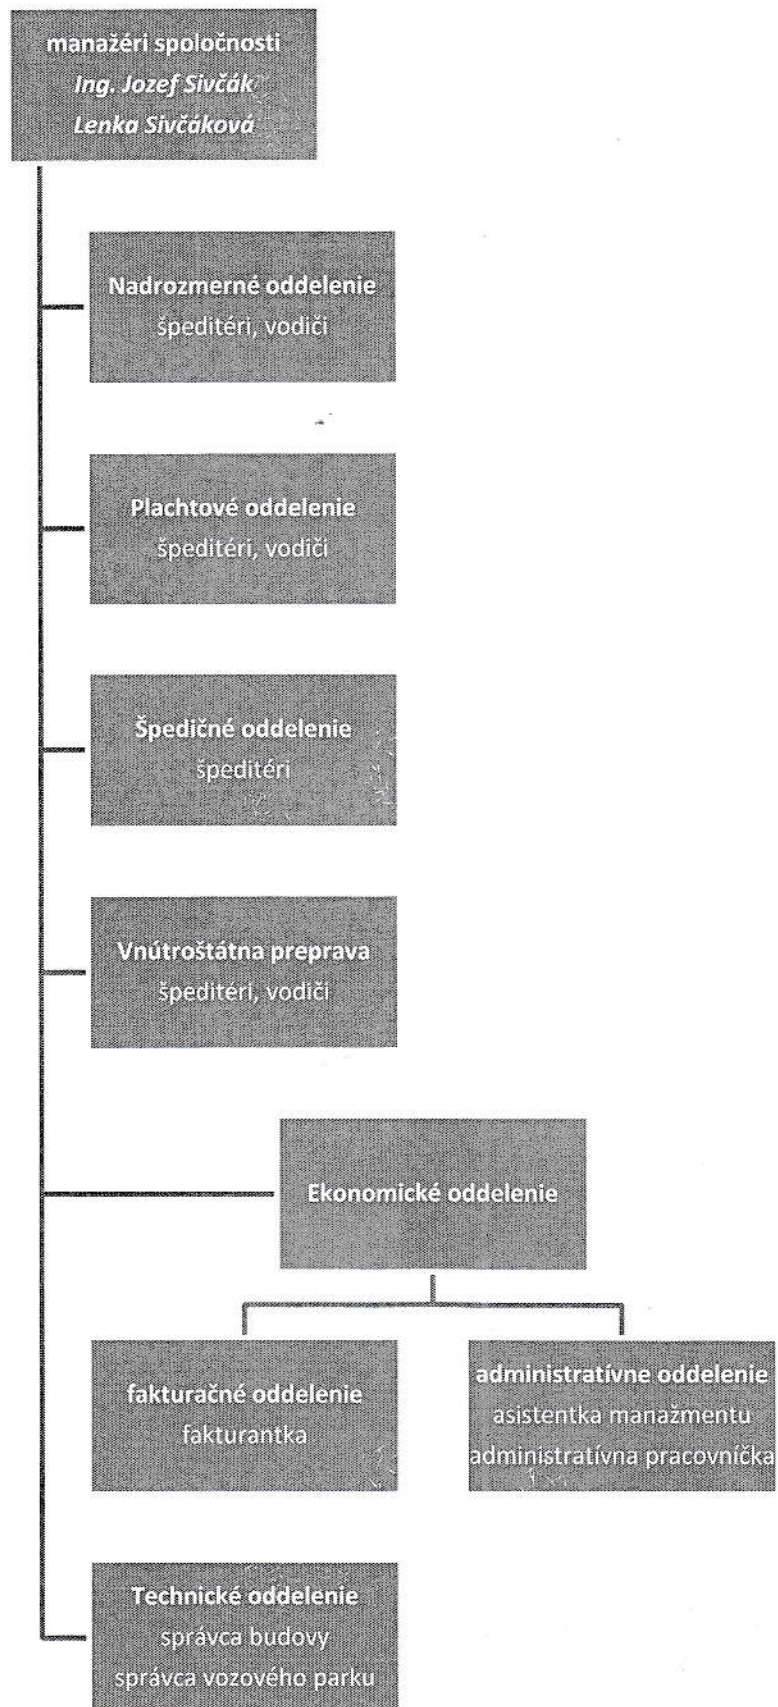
manažéri spoločnosti
Ing. Jozef Sivčák
Lenka Sivčáková

Nadrozmerné oddelenie
špeditéri, vodiči

Plachtové oddelenie
špeditéri, vodiči

Špedičné oddelenie
špeditéri

Vnútroštátna preprava
špeditéri, vodiči

Ekonomické oddelenie

fakturačné oddelenie
fakturantka

administratívne oddelenie
asistentka manažmentu
administratívna pracovníčka

Technické oddelenie
správca budovy
správca vozového parku